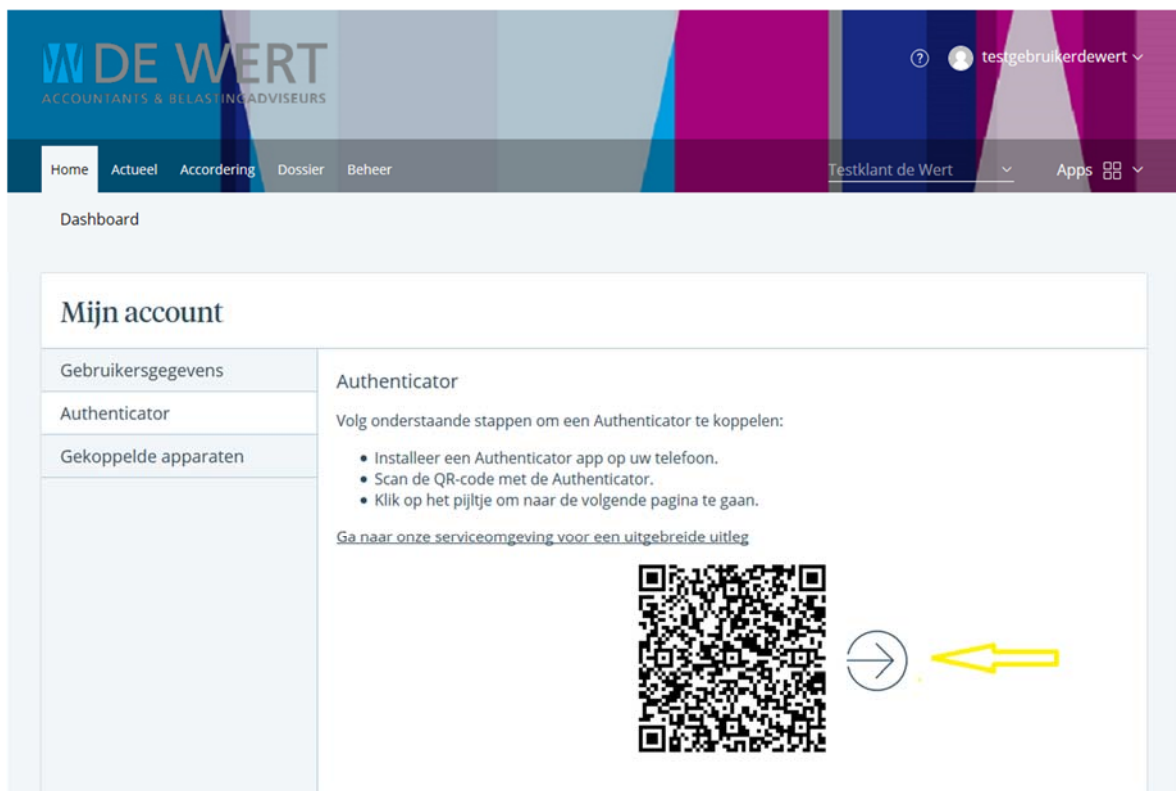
DE WERT
ACCOUNTANTS & BELASTINGADVISEURS

? testgebruikerdewert

Home Actueel Accordering Dossier Beheer

Testklant de Wert

Apps

Dashboard

Mijn account

Gebruikersgegevens

Authenticator

Gekoppelde apparaten

Authenticator

Volg onderstaande stappen om een Authenticator te koppelen:

- Installeer een Authenticator app op uw telefoon.
- Scan de QR-code met de Authenticator.
- Klik op het pijltje om naar de volgende pagina te gaan.

Ga naar onze serviceomgeving voor een uitgebreide uitleg